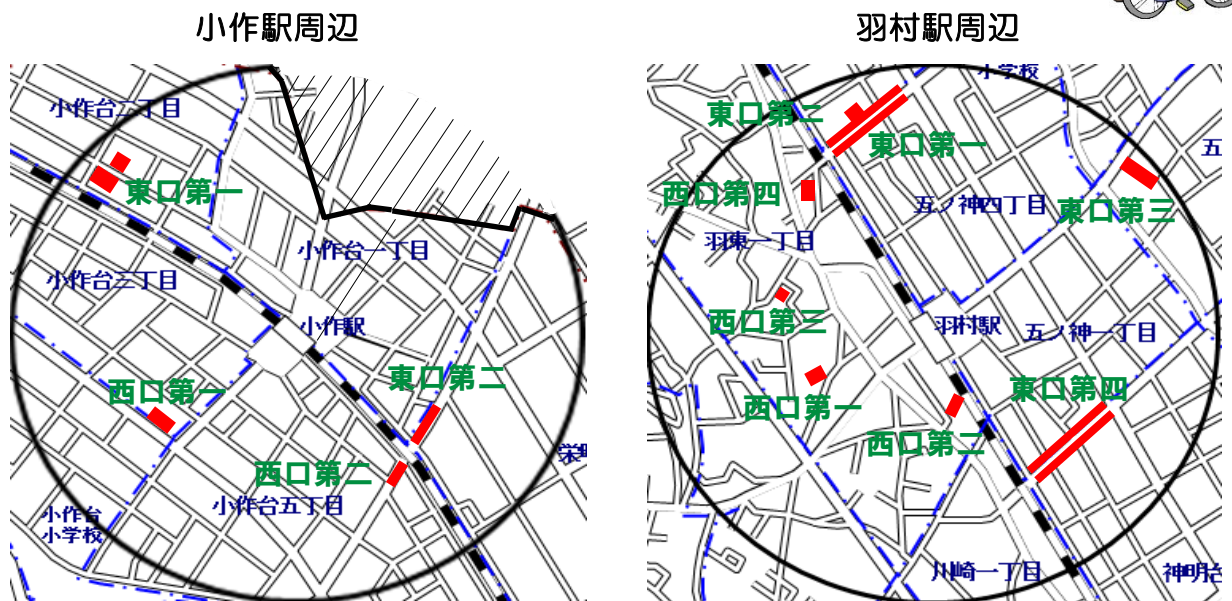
小作駅周辺

小作台二丁目
東口第一
小作台一丁目
小作台三丁目
小作駅
東口第二
西口第一
西口第二
小作台五丁目
小作台小学校
栄町

羽村駅周辺

小学校
東口第二
東口第一
五
西口第四
五ノ神四丁目
東口第三
羽東一丁目
西口第三
羽村駅
五ノ神一丁目
東口第四
西口第一
西口第二
川崎一丁目
神明台